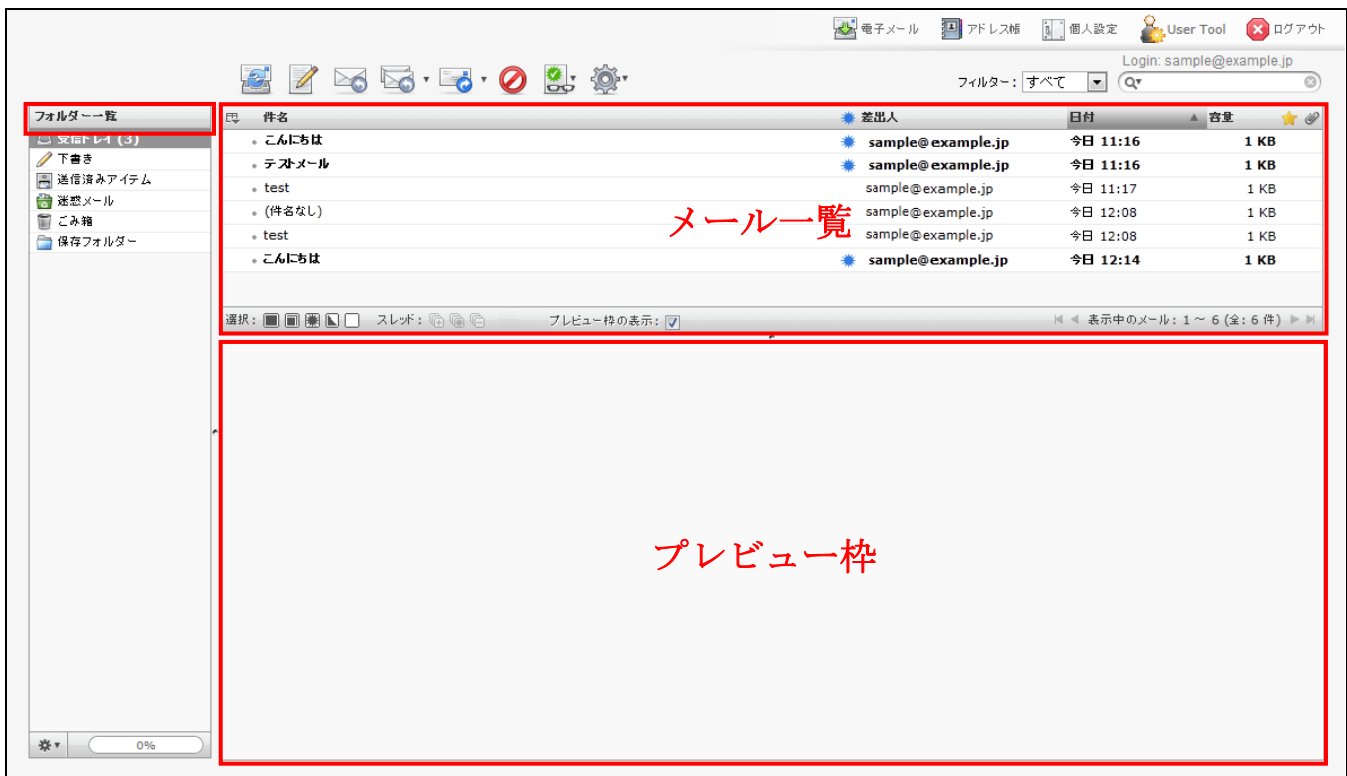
電子メール　アドレス帳　個人設定　User Tool　ログアウト

Login: sample@example.jp

フィルター: すべて

フォルダー一覧

受信トレイ (3)
下書き
送信済みアイテム
迷惑メール
ごみ箱
保存フォルダー

0%

| 件名 | 差出人 | 日付 | 容量 |
|---|---|---|---|
| こんにちは | sample@example.jp | 今日 11:16 | 1 KB |
| テストメール | sample@example.jp | 今日 11:16 | 1 KB |
| test | sample@example.jp | 今日 11:17 | 1 KB |
| (件名なし) | sample@example.jp | 今日 12:08 | 1 KB |
| test | sample@example.jp | 今日 12:08 | 1 KB |
| こんにちは | sample@example.jp | 今日 12:14 | 1 KB |

メール一覧

選択:　スレッド:　プレビュー枠の表示:　表示中のメール: 1 ~ 6 (全: 6 件)

プレビュー枠